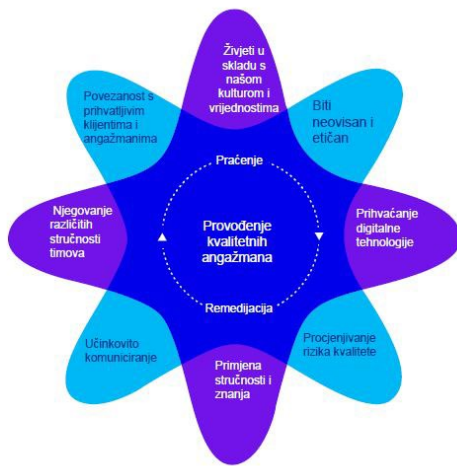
Živjeti u skladu s našom kulturom i vrijednostima

Biti neovisan i etičan

Prihvaćanje digitalne tehnologije

Procjenjivanje rizika kvalitete

Primjena stručnosti i znanja

Učinkovito komuniciranje

Njegovanje različitih stručnosti timova

Povezanost s prihvatljivim klijentima i angažmanima

Praćenje

Provođenje kvalitetnih angažmana

Remedijacija